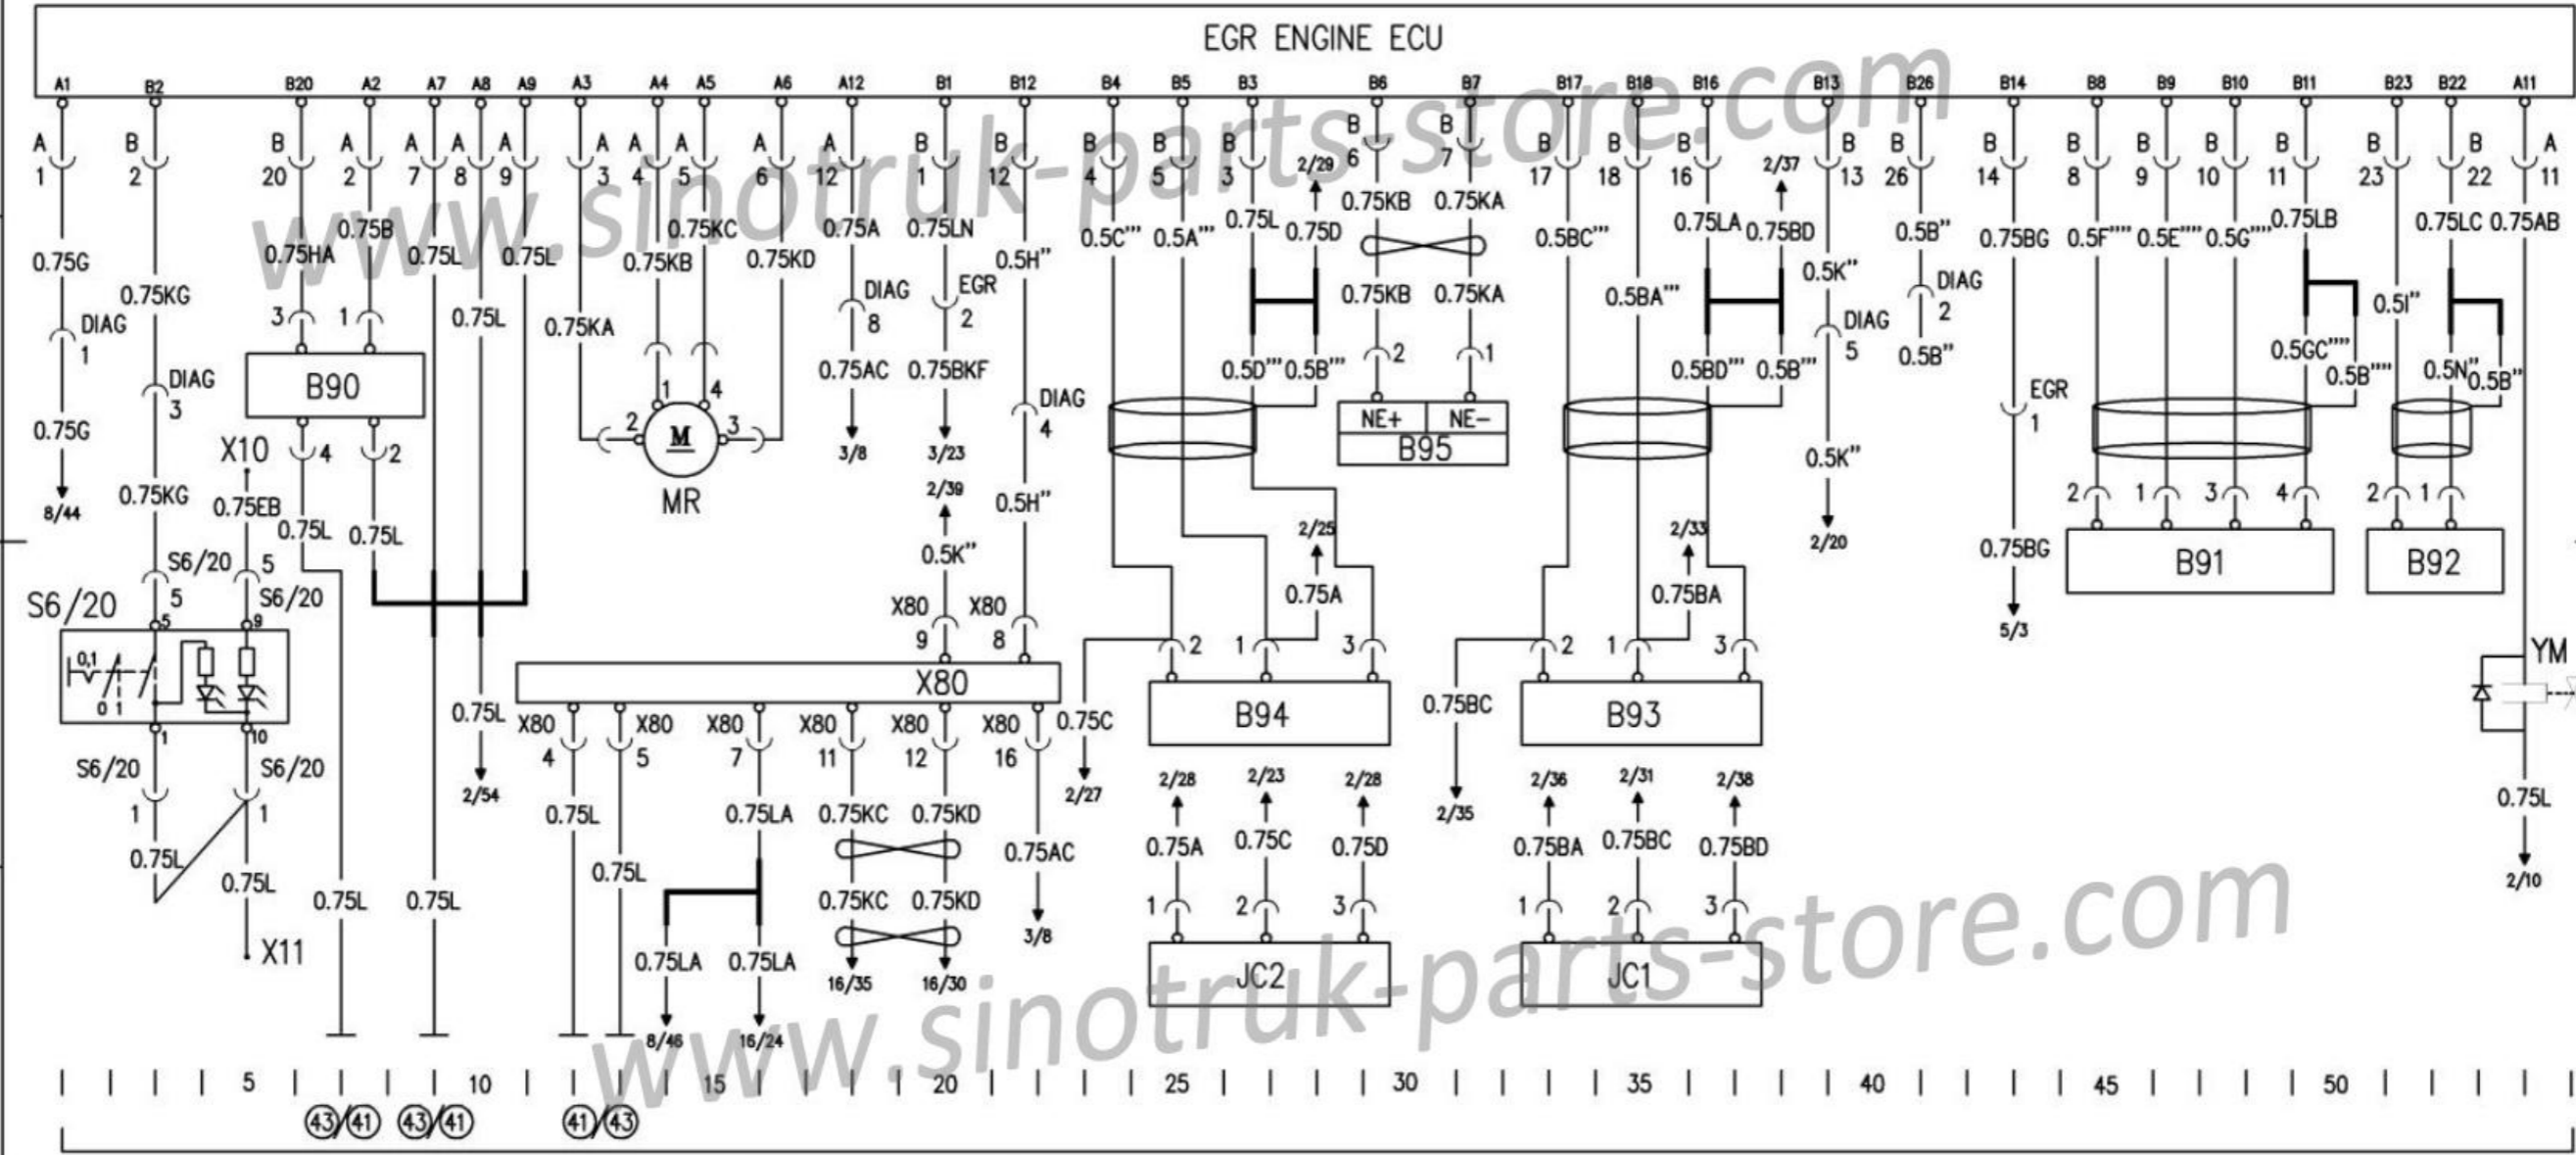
EGR ENGINE ECU

A1 B2 B20 A2 A7 A8 A9 A3 A4 A5 A6 A12 B1 B12 B4 B5 B3 B6 B7 B17 B18 B16 B13 B26 B14 B8 B9 B10 B11 B23 B22 A11

A 1 B 2 B 20 A 2 A 7 A 8 A 9 A 3 A 4 A 5 A 6 A 12 B 1 B 12 B 4 B 5 B 3 B 6 B 7 B 17 B 18 B 16 B 13 B 26 B 14 B 8 B 9 B 10 B 11 B 23 B 22 A 11

0.75G DIAG 1 0.75G 8/44

0.75KG DIAG 3 0.75KG S6/20 5 S6/20 5 S6/20 S6/20 5 9 0,1 0 1 1 10 S6/20 1 S6/20 1 0.75L 0.75L X11

0.75HA 0.75B 3 1 B90 4 2 X10 0.75EB 0.75L 0.75L 0.75L 0.75L 0.75L 0.75L 0.75L 2/54 0.75L 0.75L

0.75KC 0.75KB 0.75KD 0.75KA 1 4 2 3 M MR

0.75A DIAG 8 0.75AC 3/8 0.75LN EGR 2 0.75BKF 3/23 2/39 0.5K'' X80 9 X80 8 0.5H'' DIAG 4 0.5H''

X80 X80 4 X80 5 X80 7 X80 11 X80 12 X80 16 0.75L 0.75L 0.75LA 0.75KC 0.75KD 0.75KC 0.75KD 16/35 16/30 0.75LA 0.75LA 8/46 16/24 0.75AC 3/8 0.75C 2/27

0.5C''' 0.5A''' 0.75L 2/29 0.75D 0.5D''' 0.5B''' 2/25 0.75A 2 1 3 B94 2/28 2/23 2/28 0.75A 0.75C 0.75D 1 2 3 JC2

0.75KB 0.75KA 0.75KB 0.75KA 2 1 NE+ NE- B95

0.5BC''' 0.5BA''' 0.75LA 2/37 0.75BD 0.5BD''' 0.5B''' 2/33 0.75BA 2 1 3 0.75BC 2/35 B93 2/36 2/31 2/38 0.75BA 0.75BC 0.75BD 1 2 3 JC1

0.5K'' DIAG 5 0.5K'' 2/20 0.5B'' DIAG 2 0.5B''

0.75BG EGR 1 0.75BG 5/3 0.5F'''' 0.5E'''' 0.5G'''' 0.75LB 0.5GC'''' 0.5B'''' 2 1 3 4 B91 0.5I'' 0.75LC 0.5N'' 0.5B'' 2 1 B92 0.75AB YM 0.75L 2/10

5 10 15 20 25 30 35 40 45 50

43/41 43/41 41/43

www.sinotruk-parts-store.com
www.sinotruk-parts-store.com